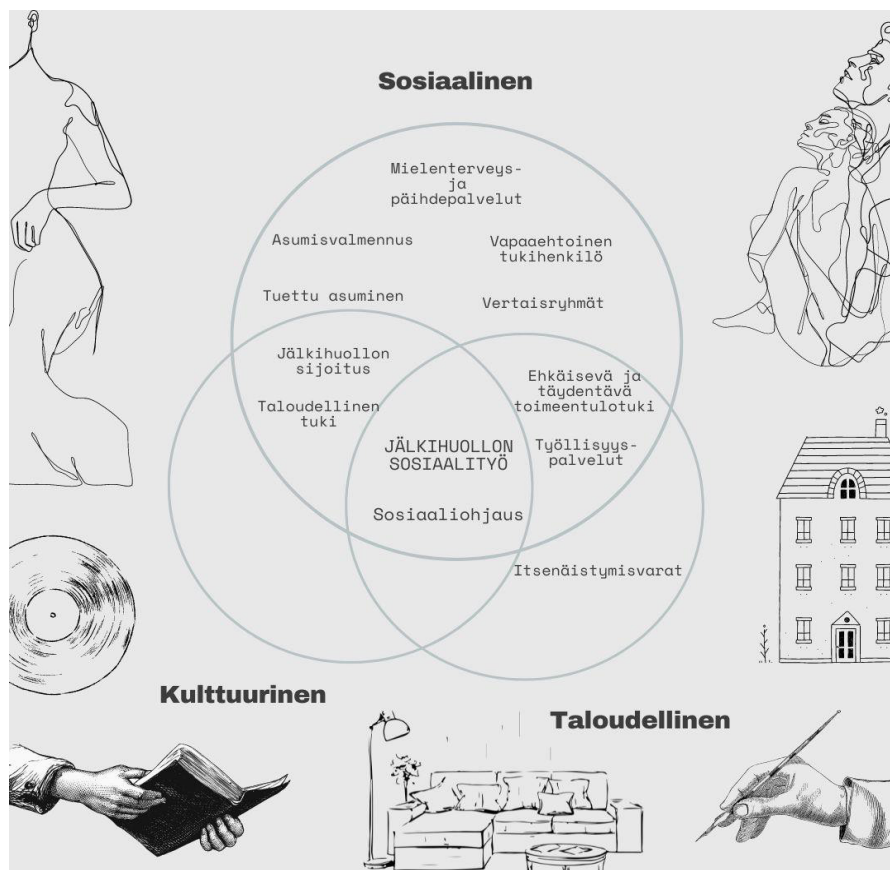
Sosiaalinen

Mielenterveys- ja päihdepalvelut

Asumisvalmennus

Vapaaehtoinen tukihenkilö

Tuettu asuminen

Vertaisryhmät

Jälkihuollon sijoitus

Ehkäisevä ja täydentävä toimeentulotuki

Taloudellinen tuki

JÄLKIHUOLLON SOSIAALITYÖ

Työllisyyspalvelut

Sosiaaliohjaus

Itsenäistymisvarat

Kulttuurinen

Taloudellinen